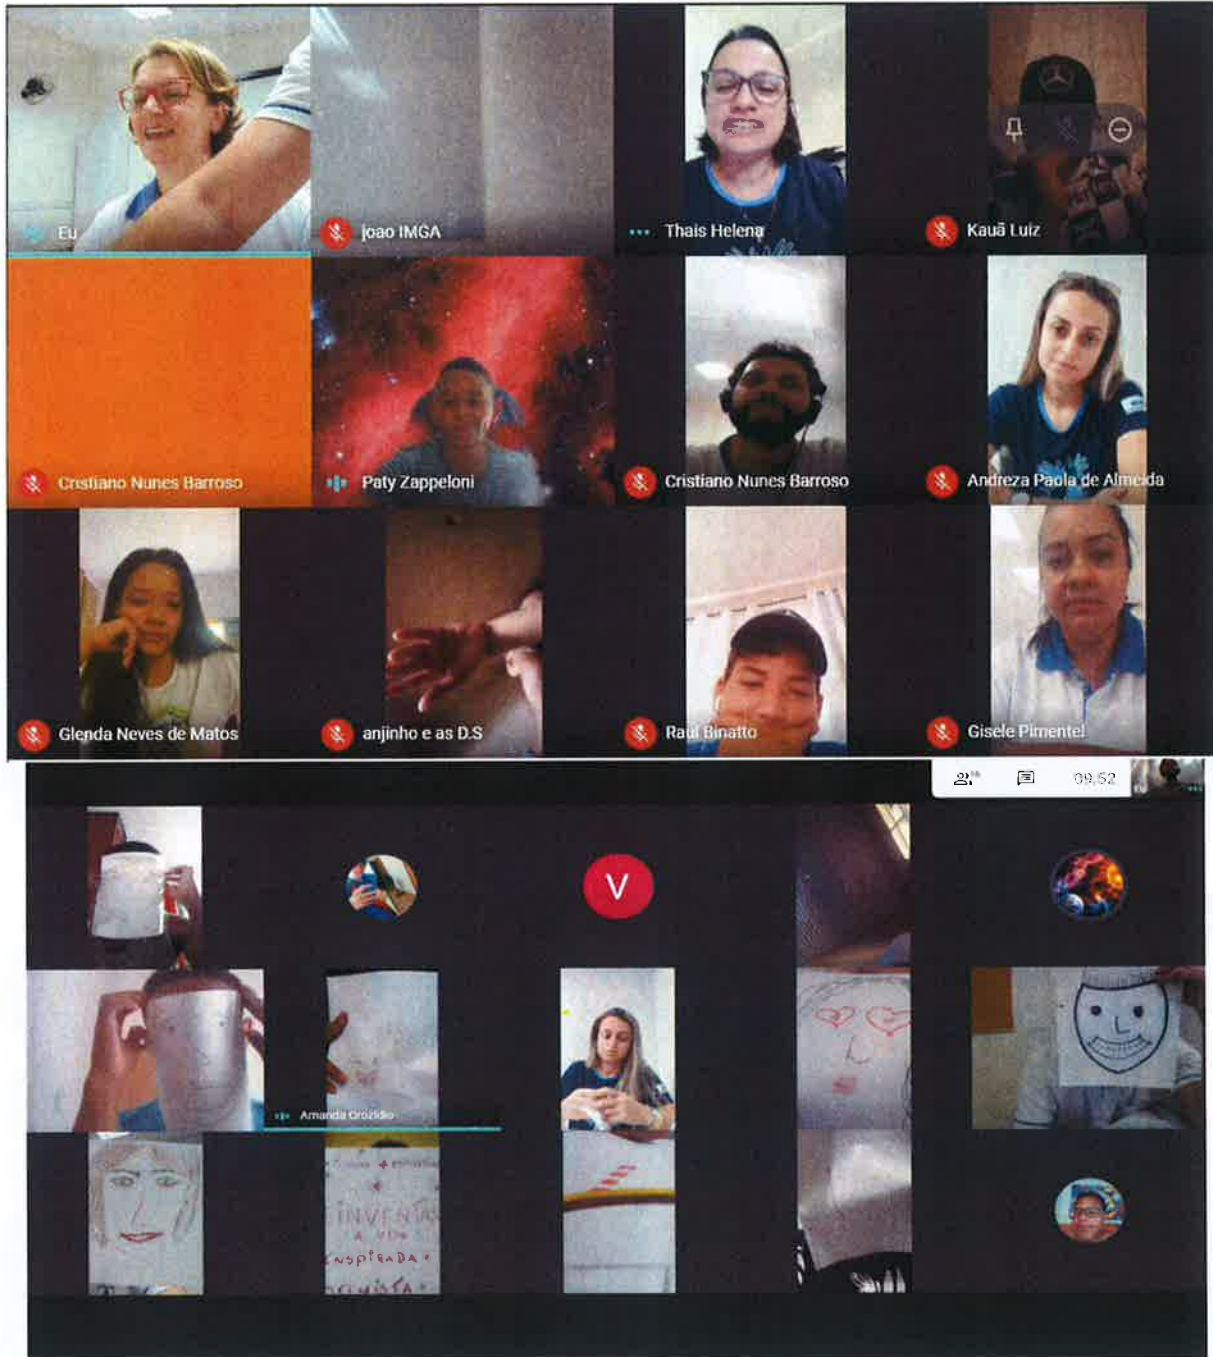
Eu

joao IMGA

Thais Helena

Kauã Luiz

Cristiano Nunes Barroso

Paty Zappeloni

Cristiano Nunes Barroso

Andreza Paola de Almeida

Glenda Neves de Matos

anjinho e as D.S

Raul Binatto

Gisele Pimentel

09:52

V

Amanda Orozidio

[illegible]

INVENTA

A VD

INSPIRADA

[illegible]